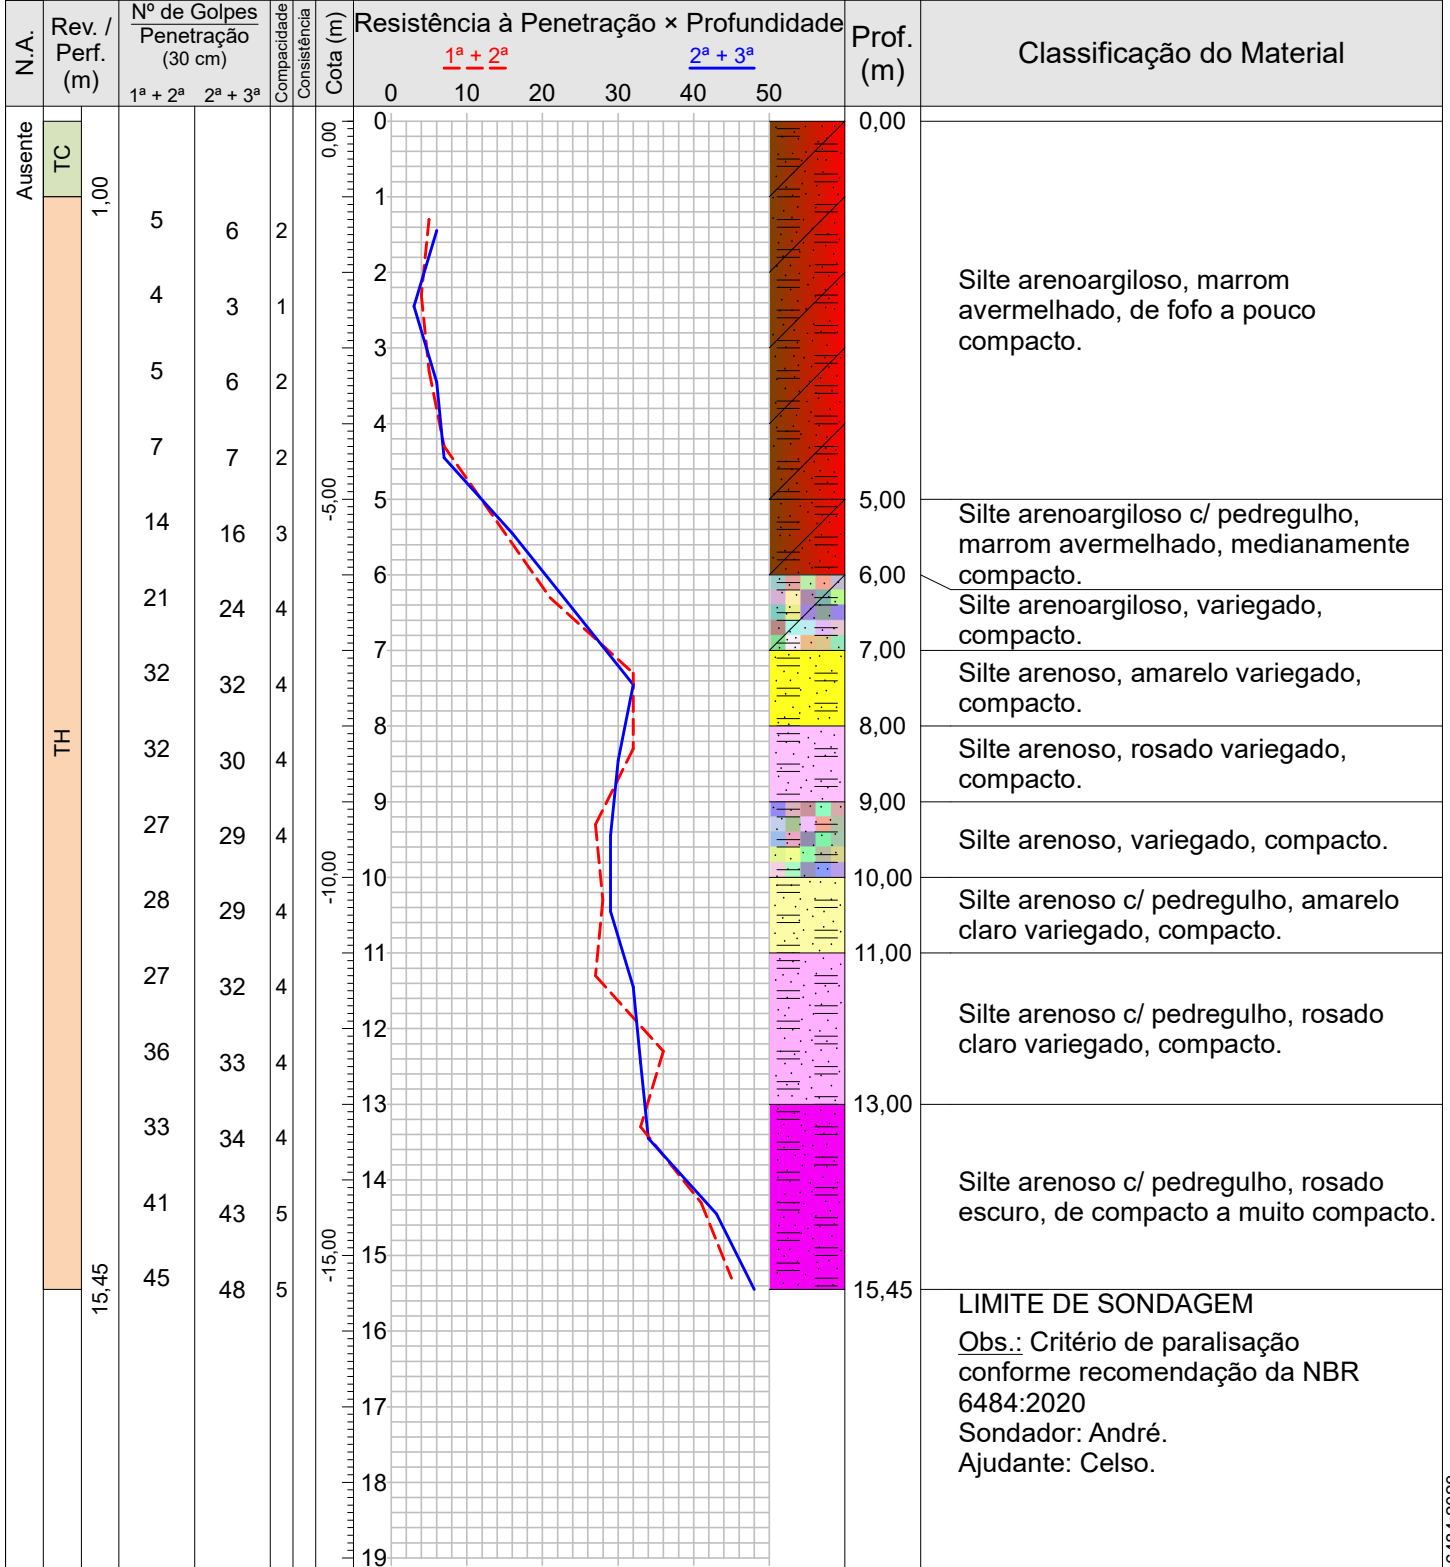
| N.A. | Rev. / Perf. (m) | Nº de Golpes Penetração (30 cm) 1ª + 2ª | 2ª + 3ª | Compacidade | Consistência | Cota (m) | Resistência à Penetração × Profundidade | Prof. (m) | Classificação do Material |
|---|---|---|---|---|---|---|---|---|---|
| Ausente | TC 1,00 | | | | | 0,00 | 0 | 0,00 | |
| | TH | 5 | 6 | 2 | | | 1 | | Silte arenoargiloso, marrom avermelhado, de fofo a pouco compacto. |
| | | 4 | 3 | 1 | | | 2 | | |
| | | 5 | 6 | 2 | | | 3 | | |
| | | 7 | 7 | 2 | | | 4 | | |
| | | 14 | 16 | 3 | | -5,00 | 5 | 5,00 | Silte arenoargiloso c/ pedregulho, marrom avermelhado, medianamente compacto. |
| | | 21 | 24 | 4 | | | 6 | 6,00 | Silte arenoargiloso, variegado, compacto. |
| | | 32 | 32 | 4 | | | 7 | 7,00 | Silte arenoso, amarelo variegado, compacto. |
| | | 32 | 30 | 4 | | | 8 | 8,00 | Silte arenoso, rosado variegado, compacto. |
| | | 27 | 29 | 4 | | | 9 | 9,00 | Silte arenoso, variegado, compacto. |
| | | 28 | 29 | 4 | | -10,00 | 10 | 10,00 | Silte arenoso c/ pedregulho, amarelo claro variegado, compacto. |
| | | 27 | 32 | 4 | | | 11 | 11,00 | Silte arenoso c/ pedregulho, rosado claro variegado, compacto. |
| | | 36 | 33 | 4 | | | 12 | | |
| | | 33 | 34 | 4 | | | 13 | 13,00 | Silte arenoso c/ pedregulho, rosado escuro, de compacto a muito compacto. |
| | | 41 | 43 | 5 | | | 14 | | |
| | 15,45 | 45 | 48 | 5 | | -15,00 | 15 | 15,45 | LIMITE DE SONDAGEM |
| | | | | | | | 16 17 18 19 | | Obs.: Critério de paralisação conforme recomendação da NBR 6484:2020 Sondador: André. Ajudante: Celso. |

1ª + 2ª   2ª + 3ª
0 10 20 30 40 50